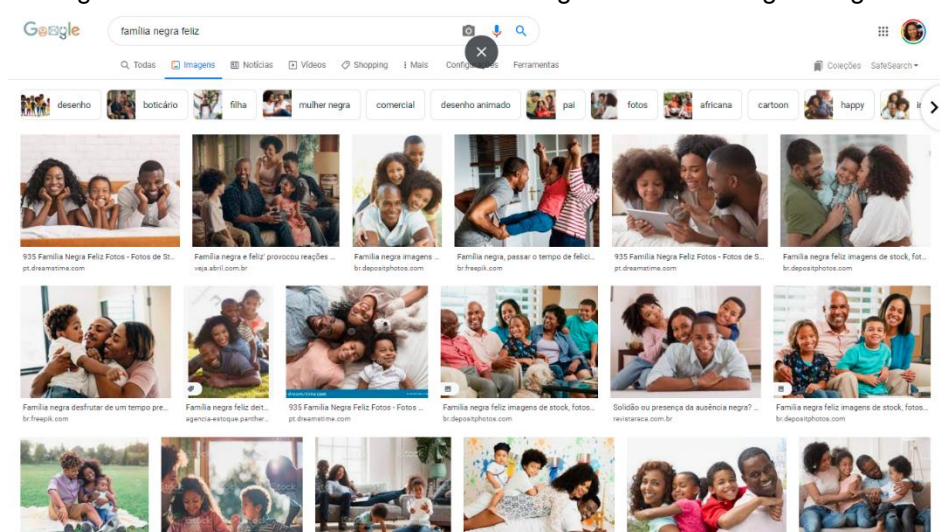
Google

familia negra feliz

Todas Imagens Notícias Vídeos Shopping Mais Configurações Ferramentas

Coleções SafeSearch

desenho boticário filha mulher negra comercial desenho animado pai fotos africana cartoon happy

935 Familia Negra Feliz Fotos - Fotos de St...
pt.dreamstime.com

Família negra e feliz' provocou reações ...
veja.abril.com.br

Família negra imagens ...
br.depositphotos.com

Família negra, passar o tempo de felici...
br.freepik.com

935 Familia Negra Feliz Fotos - Fotos de S...
pt.dreamstime.com

Família negra feliz imagens de stock, fot...
br.depositphotos.com

Família negra desfrutar de um tempo pre...
br.freepik.com

Família negra feliz det...
agencia-estoque-panther...

935 Familia Negra Feliz Fotos - Fotos ...
pt.dreamstime.com

Família negra feliz imagens de stock, fotos...
br.depositphotos.com

Solidão ou presença da ausência negra? ...
revistaraca.com.br

Família negra feliz imagens de stock, foto...
br.depositphotos.com